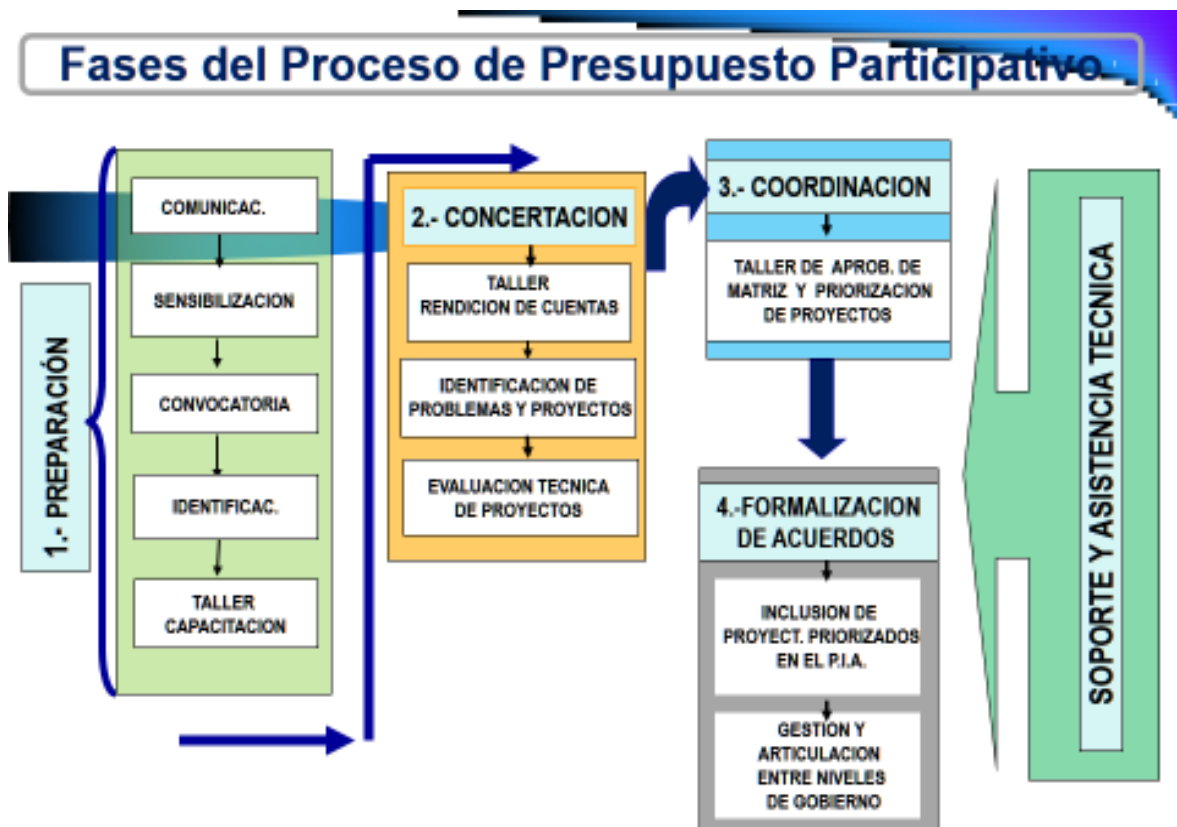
Fases del Proceso de Presupuesto Participativo

1.- PREPARACIÓN

COMUNICAC.

SENSIBILIZACION

CONVOCATORIA

IDENTIFICAC.

TALLER CAPACITACION

2.- CONCERTACION

TALLER RENDICION DE CUENTAS

IDENTIFICACION DE PROBLEMAS Y PROYECTOS

EVALUACION TECNICA DE PROYECTOS

3.- COORDINACION

TALLER DE APROB. DE MATRIZ Y PRIORIZACION DE PROYECTOS

4.-FORMALIZACION DE ACUERDOS

INCLUSION DE PROYECT. PRIORIZADOS EN EL P.I.A.

GESTION Y ARTICULACION ENTRE NIVELES DE GOBIERNO

SOPORTE Y ASISTENCIA TECNICA